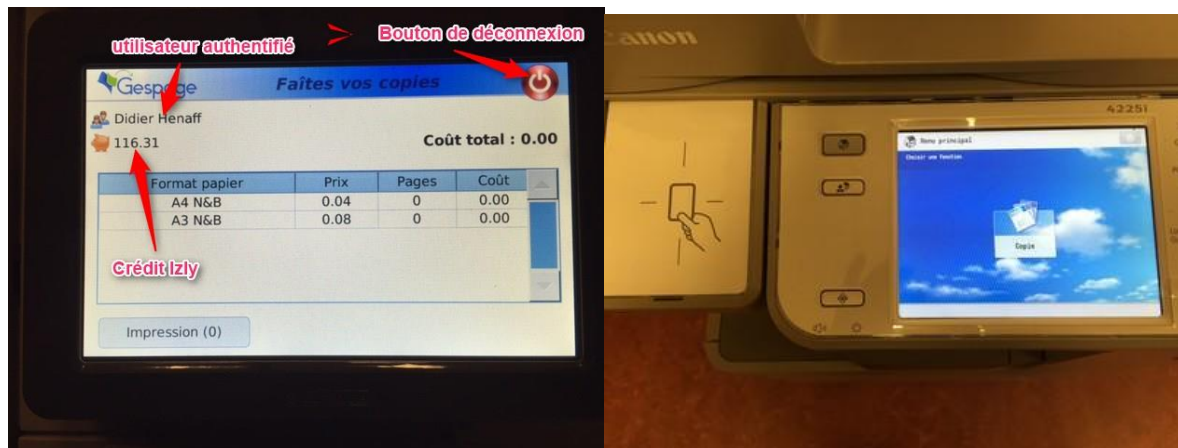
utilisateur authentifié

Bouton de déconnexion

Gespage

Faîtes vos copies

Didier Henaff

116.31

Coût total : 0.00

| Format papier | Prix | Pages | Coût |
|---|---|---|---|
| A4 N&B | 0.04 | 0 | 0.00 |
| A3 N&B | 0.08 | 0 | 0.00 |

Crédit Izly

Impression (0)

Canon

4225i

Menu principal

Choisir une fonction

Copie